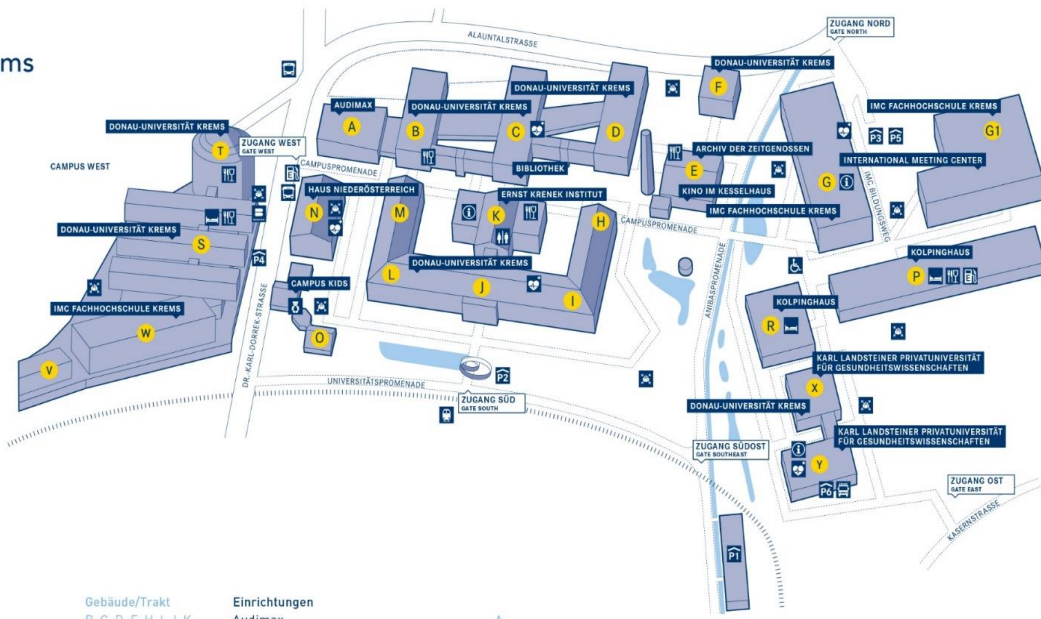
ms

ALAUNTALSTRASSE

ZUGANG NORD
GATE NORTH

DONAU-UNIVERSITÄT KREMS
F

AUDIMAX
A

DONAU-UNIVERSITÄT KREMS
B

DONAU-UNIVERSITÄT KREMS
C
D

IMC FACHHOCHSCHULE KREMS
G1

P3 P5

DONAU-UNIVERSITÄT KREMS
T

ZUGANG WEST
GATE WEST

CAMPUS WEST

CAMPUSPROMENADE

BIBLIOTHEK

ARCHIV DER ZEITGENOSSEN
E

INTERNATIONAL MEETING CENTER
G

IMC-BILDUNGSWEG

KINO IM KESSELHAUS

IMC FACHHOCHSCHULE KREMS

HAUS NIEDERÖSTERREICH
N
M

ERNST KRENEK INSTITUT
K
H

CAMPUSPROMENADE

DONAU-UNIVERSITÄT KREMS
S

P4

DONAU-UNIVERSITÄT KREMS
L
J
I

KOLPINGHAUS
P

CAMPUS KIDS

ANIBASPROMENADE

KOLPINGHAUS
R

IMC FACHHOCHSCHULE KREMS
W

DR.-KARL-DORREK-STRASSE

O

V

KARL LANDSTEINER PRIVATUNIVERSITÄT FÜR GESUNDHEITSWISSENSCHAFTEN
X

UNIVERSITÄTSPROMENADE

P2

ZUGANG SÜD
GATE SOUTH

DONAU-UNIVERSITÄT KREMS

KARL LANDSTEINER PRIVATUNIVERSITÄT FÜR GESUNDHEITSWISSENSCHAFTEN

ZUGANG SÜDOST
GATE SOUTHEAST

Y

P6

ZUGANG OST
GATE EAST

KASERNSTRASSE

P1

Gebäude/Trakt
Einrichtungen
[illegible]
Audimax